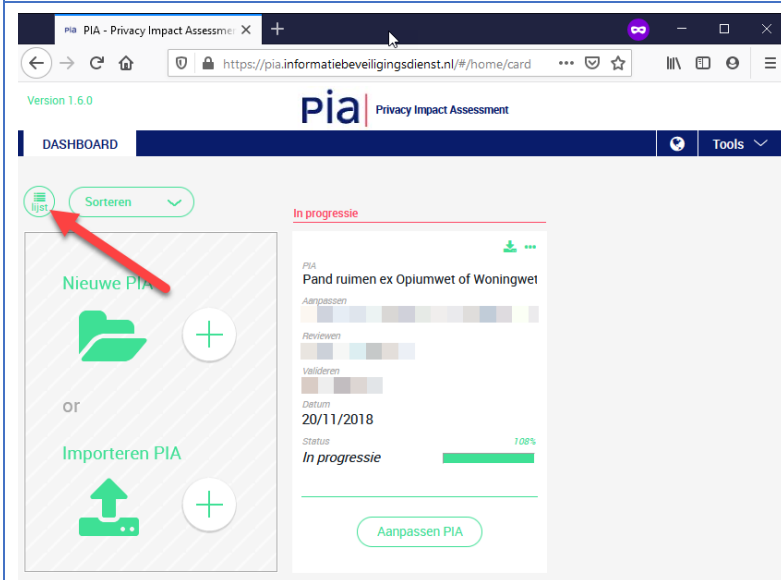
PIA PIA - Privacy Impact Assessmer ×

https://pia.informatiebeveiligingsdienst.nl/#/home/card

Version 1.6.0

Pia Privacy Impact Assessment

DASHBOARD

Tools

lijst

Sorteren

Nieuwe PIA

or

Importeren PIA

In progressie

PIA
Pand ruimen ex Opiumwet of Woningwet

Aanpassen

Reviewen

Valideren

Datum
20/11/2018

Status
108%
In progressie

Aanpassen PIA